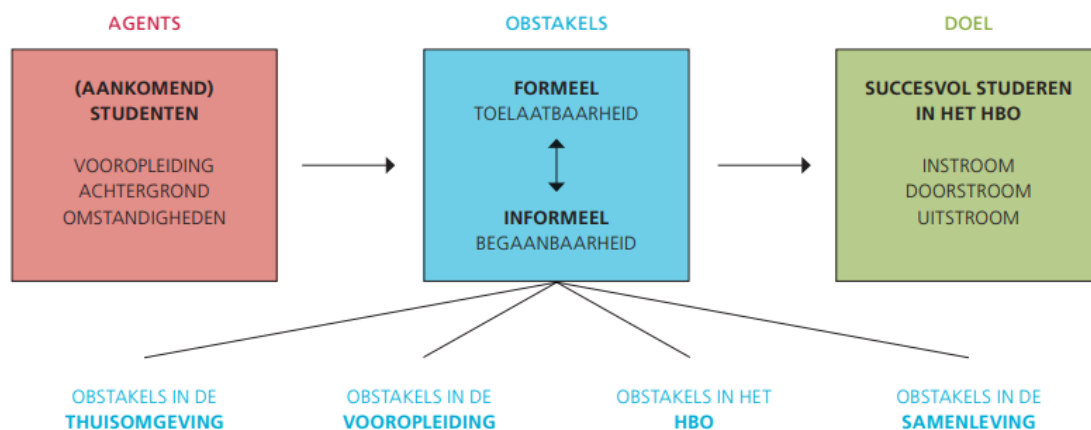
AGENTS

(AANKOMEND) STUDENTEN

VOOROPLEIDING
ACHTERGROND
OMSTANDIGHEDEN

OBSTAKELS

FORMEEL
TOELAATBAARHEID

INFORMEEL
BEGAANBAARHEID

DOEL

SUCCESVOL STUDEREN IN HET HBO

INSTROOM
DOORSTROOM
UITSTROOM

OBSTAKELS IN DE
THUISOMGEVING

OBSTAKELS IN DE
VOOROPLEIDING

OBSTAKELS IN HET
HBO

OBSTAKELS IN DE
SAMENLEVING